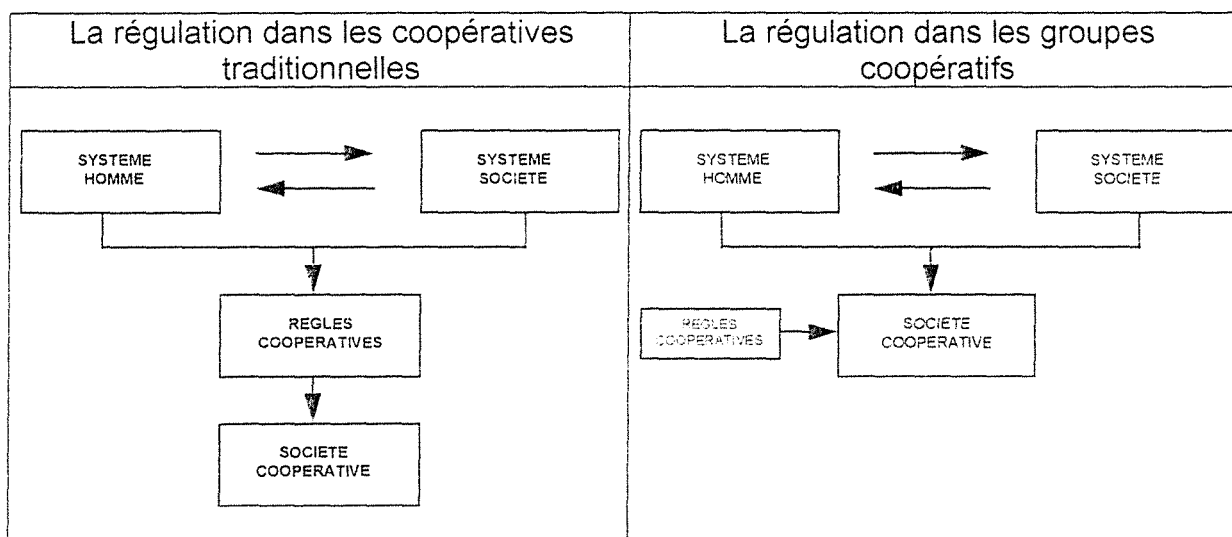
| La régulation dans les coopératives traditionnelles | La régulation dans les groupes coopératifs |
|---|---|
| SYSTEME HOMME<br>SYSTEME SOCIETE<br>REGLES COOPERATIVES<br>SOCIETE COOPERATIVE | SYSTEME HCMME<br>SYSTEME SOCIETE<br>REGLES COOPERATIVES<br>SOCIETE COOPERATIVE |